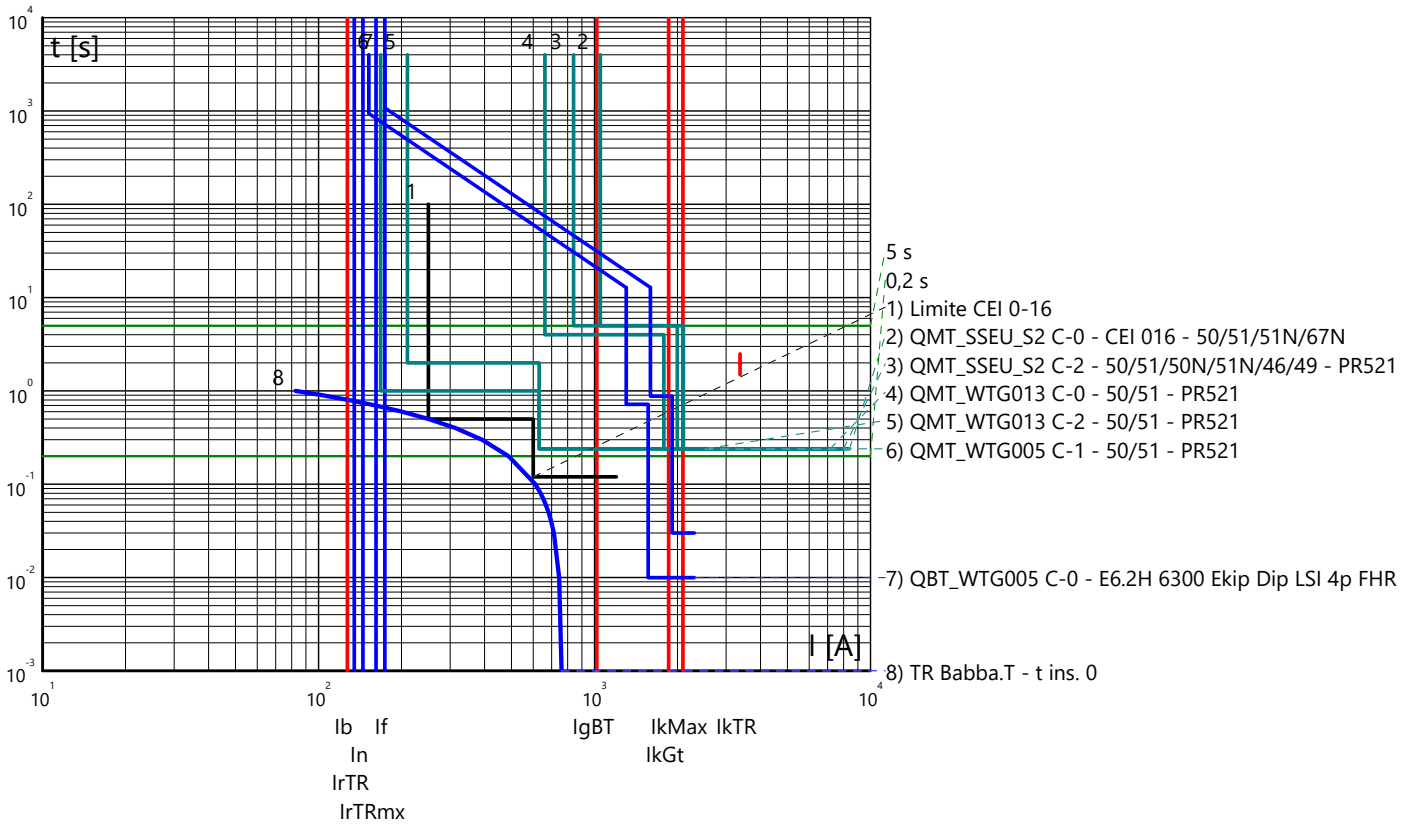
$10^4$
t [s]
6 7 5
4 3 2
$10^3$
1
$10^2$
5 s
0,2 s
$10^1$
1) Limite CEI 0-16
2) QMT_SSEU_S2 C-0 - CEI 016 - 50/51/51N/67N
3) QMT_SSEU_S2 C-2 - 50/51/50N/51N/46/49 - PR521
8
$10^0$
4) QMT_WTG013 C-0 - 50/51 - PR521
5) QMT_WTG013 C-2 - 50/51 - PR521
6) QMT_WTG005 C-1 - 50/51 - PR521
$10^{-1}$
$10^{-2}$
7) QBT_WTG005 C-0 - E6.2H 6300 Ekip Dip LSI 4p FHR
I [A]
$10^{-3}$
8) TR Babba.T - t ins. 0
$10^1$ $10^2$ $10^3$ $10^4$
Ib If
In
IrTR
IrTRmx
IgBT
IkMax IkTR
IkGt